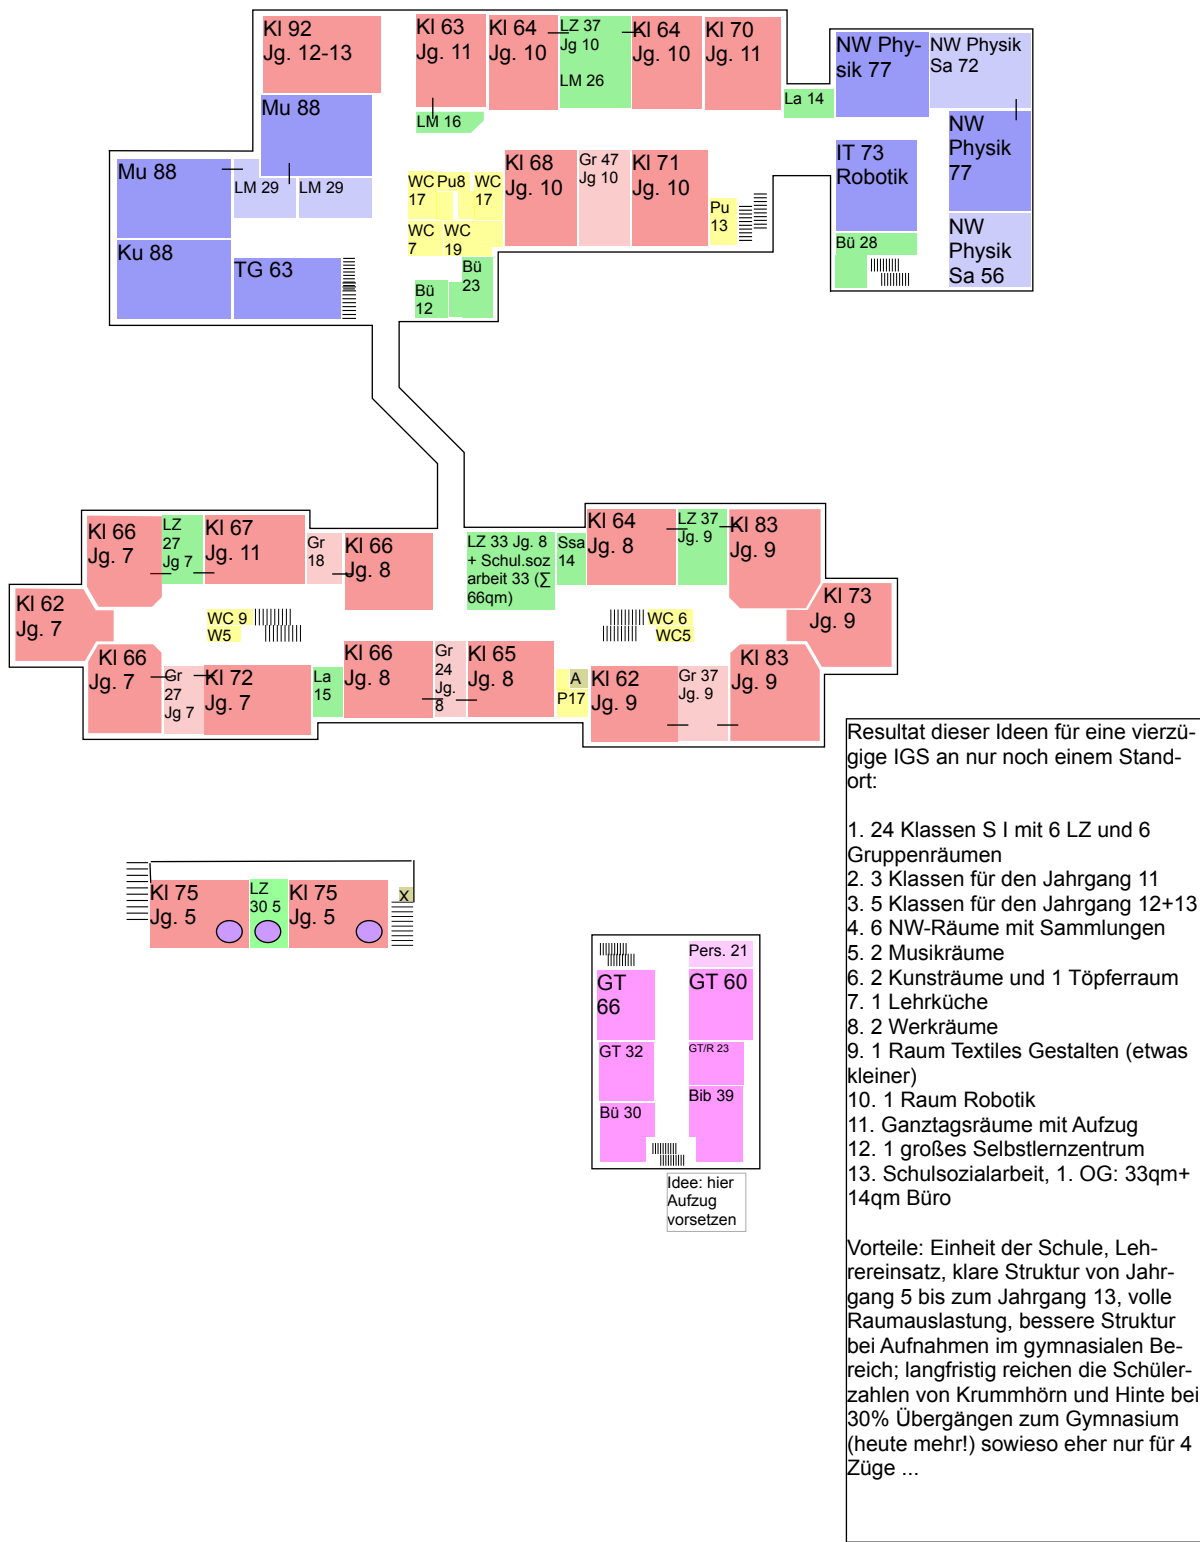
Kl 92 Jg. 12-13

Kl 63 Jg. 11

Kl 64 Jg. 10

LZ 37 Jg 10

LM 26

Kl 64 Jg. 10

Kl 70 Jg. 11

La 14

NW Physik 77

NW Physik Sa 72

LM 16

Mu 88

Mu 88

LM 29

LM 29

WC 17

Pu8

WC 17

Kl 68 Jg. 10

Gr 47 Jg 10

Kl 71 Jg. 10

Pu 13

IT 73 Robotik

NW Physik 77

WC 7

WC 19

Bü 28

NW Physik Sa 56

Ku 88

TG 63

Bü 23

Bü 12

Kl 66 Jg. 7

LZ 27 Jg 7

Kl 67 Jg. 11

Gr 18

Kl 66 Jg. 8

LZ 33 Jg. 8 + Schul.soz arbeit 33 (∑ 66qm)

Ssa 14

Kl 64 Jg. 8

LZ 37 Jg. 9

Kl 83 Jg. 9

Kl 62 Jg. 7

WC 9 W5

WC 6 WC5

Kl 73 Jg. 9

Kl 66 Jg. 7

Gr 27 Jg 7

Kl 72 Jg. 7

La 15

Kl 66 Jg. 8

Gr 24 Jg. 8

Kl 65 Jg. 8

A P17

Kl 62 Jg. 9

Gr 37 Jg. 9

Kl 83 Jg. 9

Resultat dieser Ideen für eine vierzügige IGS an nur noch einem Standort:

1. 24 Klassen S I mit 6 LZ und 6 Gruppenräumen
2. 3 Klassen für den Jahrgang 11
3. 5 Klassen für den Jahrgang 12+13
4. 6 NW-Räume mit Sammlungen
5. 2 Musikräume
6. 2 Kunsträume und 1 Töpferraum
7. 1 Lehrküche
8. 2 Werkräume
9. 1 Raum Textiles Gestalten (etwas kleiner)
10. 1 Raum Robotik
11. Ganztagsräume mit Aufzug
12. 1 großes Selbstlernzentrum
13. Schulsozialarbeit, 1. OG: 33qm+ 14qm Büro

Vorteile: Einheit der Schule, Lehrereinsatz, klare Struktur von Jahrgang 5 bis zum Jahrgang 13, volle Raumauslastung, bessere Struktur bei Aufnahmen im gymnasialen Bereich; langfristig reichen die Schülerzahlen von Krummhörn und Hinte bei 30% Übergängen zum Gymnasium (heute mehr!) sowieso eher nur für 4 Züge ...

Kl 75 Jg. 5

LZ 30 5

Kl 75 Jg. 5

X

Pers. 21

GT 66

GT 60

GT 32

GT/R 23

Bü 30

Bib 39

Idee: hier Aufzug vorsetzen